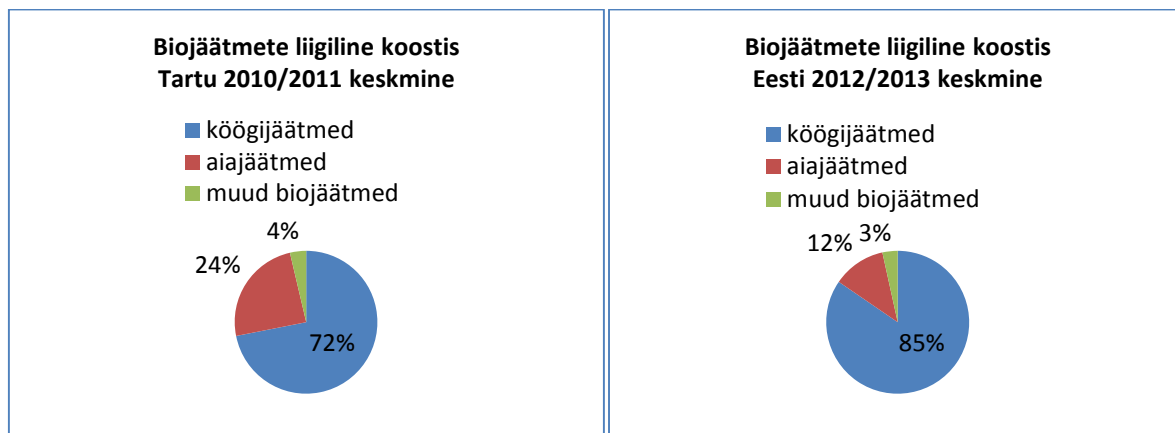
Biojäätmete liigiline koostis
Tartu 2010/2011 keskmine

köögijäätmed
aiajäätmed
muud biojäätmed

4%
24%
72%

Biojäätmete liigiline koostis
Eesti 2012/2013 keskmine

köögijäätmed
aiajäätmed
muud biojäätmed

12%
3%
85%